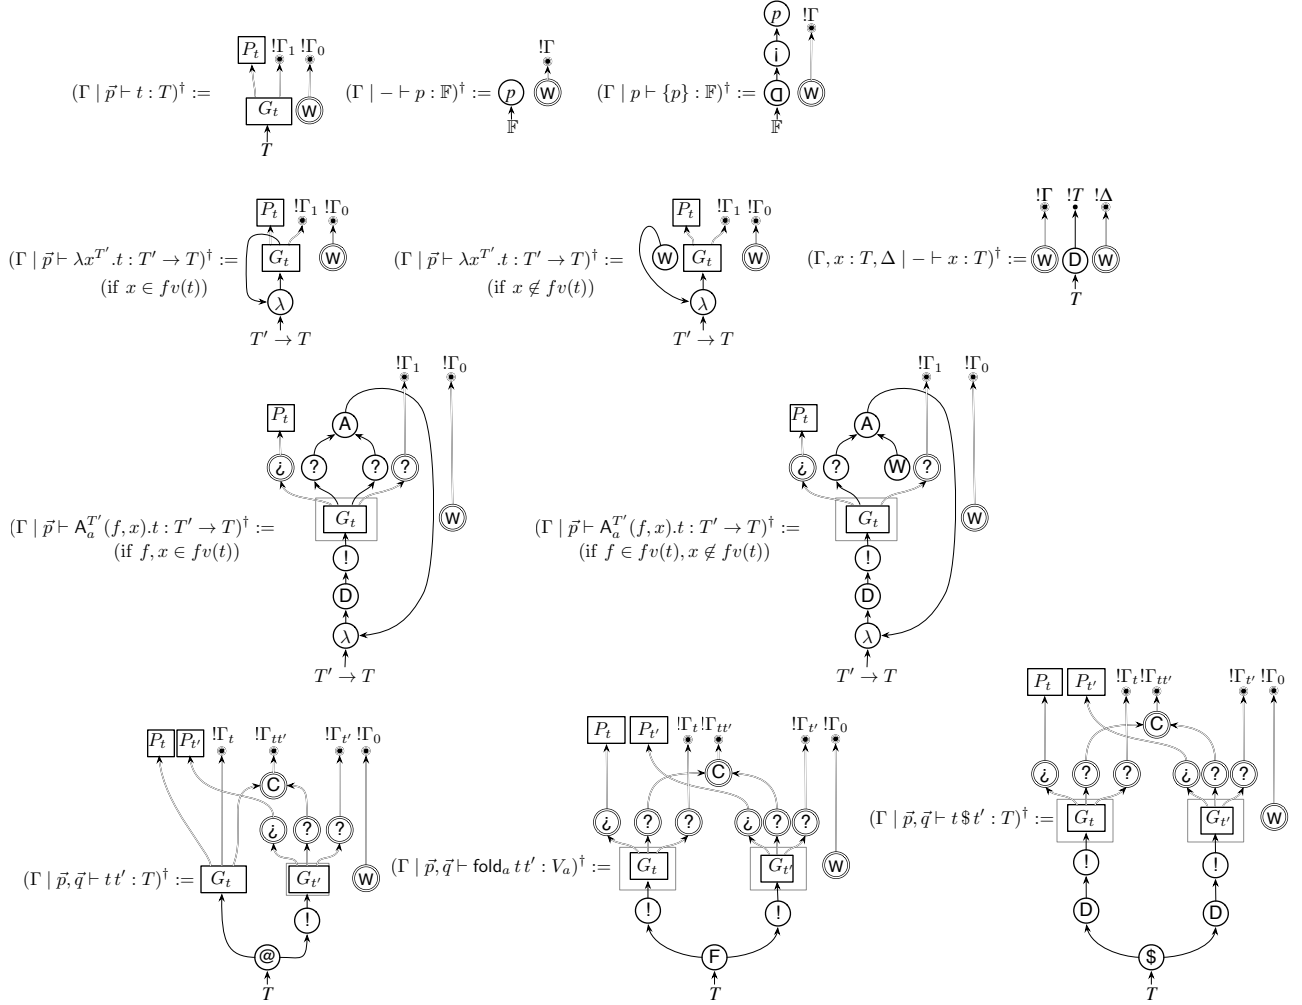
$(\Gamma \mid \vec{p} \vdash t : T)^\dagger :=$ $P_t$ $!\Gamma_1$ $!\Gamma_0$ $G_t$ W $T$

$(\Gamma \mid - \vdash p : \mathbb{F})^\dagger :=$ $p$ $\mathbb{F}$ $!\Gamma$ W

$(\Gamma \mid p \vdash \{p\} : \mathbb{F})^\dagger :=$ $p$ i D $\mathbb{F}$ $!\Gamma$ W

$(\Gamma \mid \vec{p} \vdash \lambda x^{T'}.t : T' \to T)^\dagger :=$ (if $x \in fv(t)$) $P_t$ $!\Gamma_1$ $!\Gamma_0$ $G_t$ W $\lambda$ $T' \to T$

$(\Gamma \mid \vec{p} \vdash \lambda x^{T'}.t : T' \to T)^\dagger :=$ (if $x \notin fv(t)$) $P_t$ $!\Gamma_1$ $!\Gamma_0$ W $G_t$ W $\lambda$ $T' \to T$

$(\Gamma, x : T, \Delta \mid - \vdash x : T)^\dagger :=$ $!\Gamma$ $!T$ $!\Delta$ W D W $T$

$(\Gamma \mid \vec{p} \vdash \mathsf{A}_a^{T'}(f,x).t : T' \to T)^\dagger :=$ (if $f, x \in fv(t)$) $!\Gamma_1$ $!\Gamma_0$ $P_t$ A ¿ ? ? ? $G_t$ W ! D $\lambda$ $T' \to T$

$(\Gamma \mid \vec{p} \vdash \mathsf{A}_a^{T'}(f,x).t : T' \to T)^\dagger :=$ (if $f \in fv(t), x \notin fv(t)$) $!\Gamma_1$ $!\Gamma_0$ $P_t$ A ¿ ? W ? $G_t$ W ! D $\lambda$ $T' \to T$

$(\Gamma \mid \vec{p}, \vec{q} \vdash t\,t' : T)^\dagger :=$ $P_t$ $P_{t'}$ $!\Gamma_t$ $!\Gamma_{tt'}$ $!\Gamma_{t'}$ $!\Gamma_0$ C ¿ ? ? $G_t$ $G_{t'}$ W ! @ $T$

$(\Gamma \mid \vec{p}, \vec{q} \vdash \mathsf{fold}_a\,t\,t' : V_a)^\dagger :=$ $P_t$ $P_{t'}$ $!\Gamma_t$ $!\Gamma_{tt'}$ $!\Gamma_{t'}$ $!\Gamma_0$ C ¿ ? ? ¿ ? ? $G_t$ $G_{t'}$ W ! ! F $T$

$(\Gamma \mid \vec{p}, \vec{q} \vdash t\,\$\,t' : T)^\dagger :=$ $P_t$ $P_{t'}$ $!\Gamma_t$ $!\Gamma_{tt'}$ $!\Gamma_{t'}$ $!\Gamma_0$ C ¿ ? ? ¿ ? ? $G_t$ $G_{t'}$ W ! ! D D \$ $T$